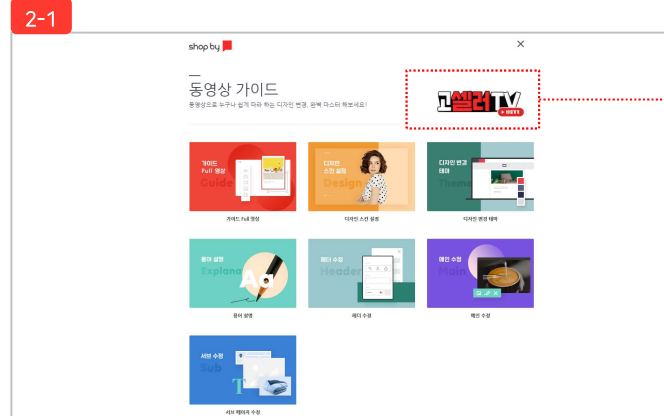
2-1

shop by

동영상 가이드

동영상으로 누구나 쉽게 따라 하는 디자인 변경, 완벽 마스터 해보세요!

고셀러TV

가이드 Full 영상
Guide

가이드 Full 영상

디자인 스킨 설정
Design

디자인 스킨 설정

디자인 변경 테마
Theme

디자인 변경 테마

용어 설명
Explana

용어 설명

헤더 수정
Header

헤더 수정

메인 수정
Main

메인 수정

서브 수정
Sub

서브 페이지 수정